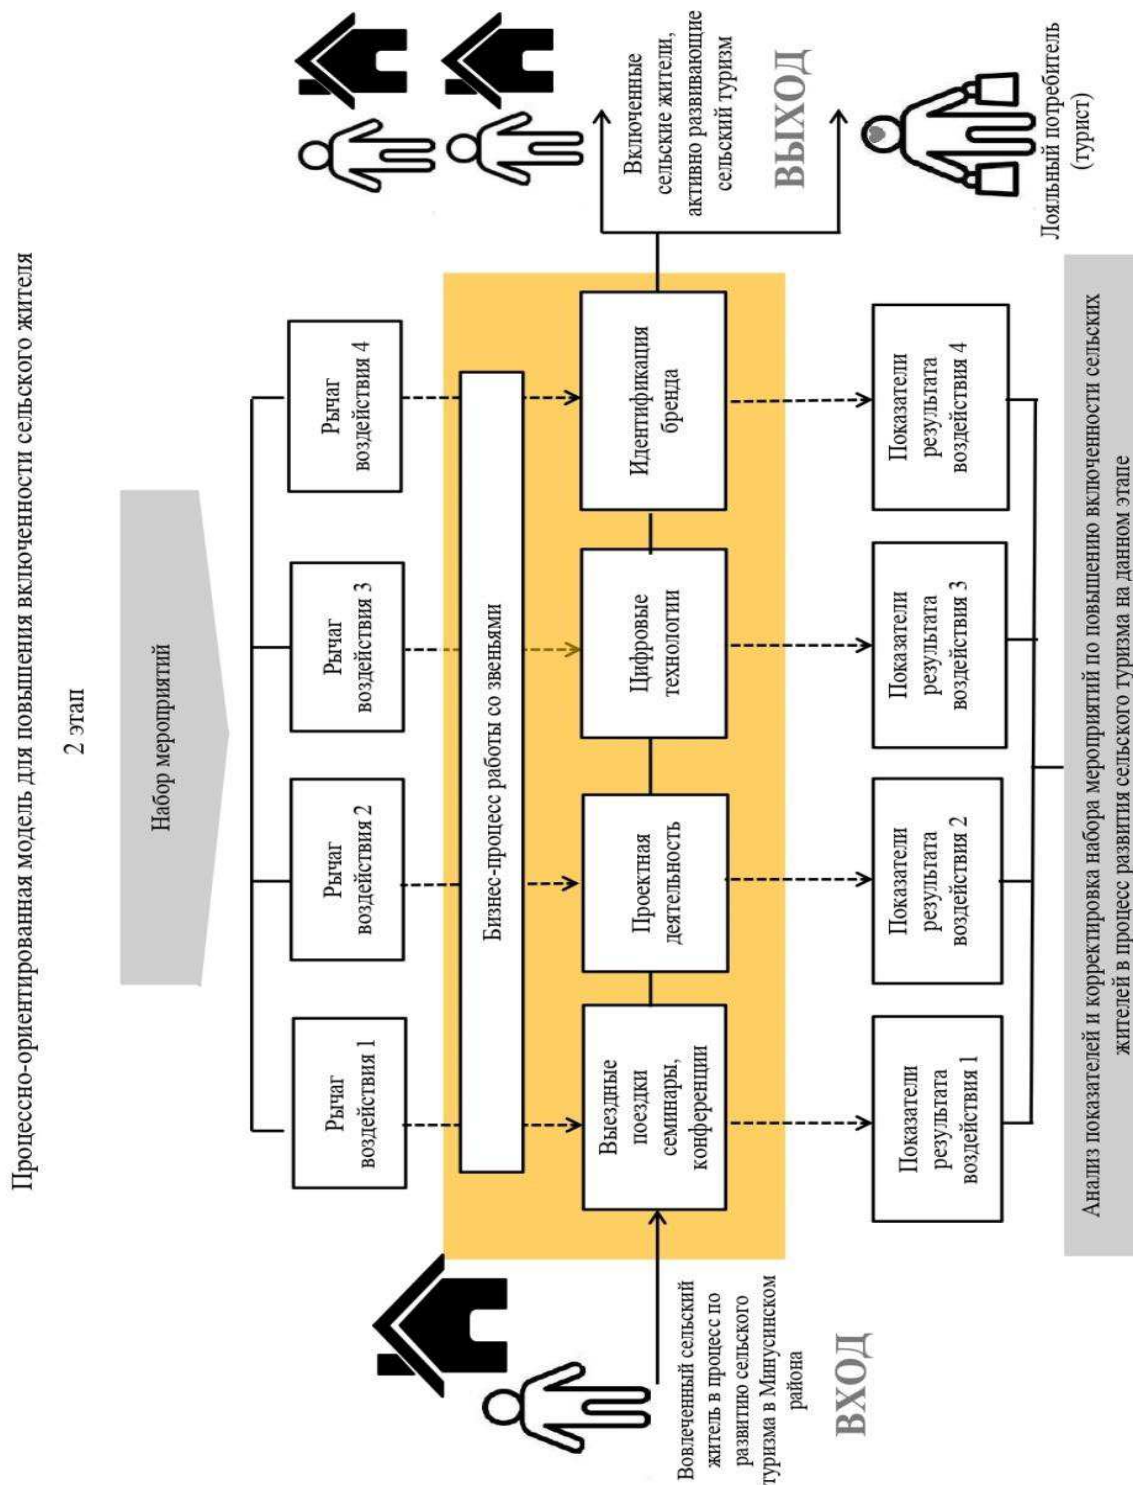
Процессно-ориентированная модель для повышения включенности сельского жителя

2 этап

Набор мероприятий

Рычаг воздействия 1

Рычаг воздействия 2

Рычаг воздействия 3

Рычаг воздействия 4

Бизнес-процесс работы со звеньями

Вовлеченный сельский житель в процесс по развитию сельского туризма в Минусинском района

ВХОД

Выездные поездки семинары, конференции

Проектная деятельность

Цифровые технологии

Идентификация бренда

Включенные сельские жители, активно развивающие сельский туризм

ВЫХОД

Лояльный потребитель (турист)

Показатели результата воздействия 1

Показатели результата воздействия 2

Показатели результата воздействия 3

Показатели результата воздействия 4

Анализ показателей и корректировка набора мероприятий по повышению включенности сельских жителей в процесс развития сельского туризма на данном этапе